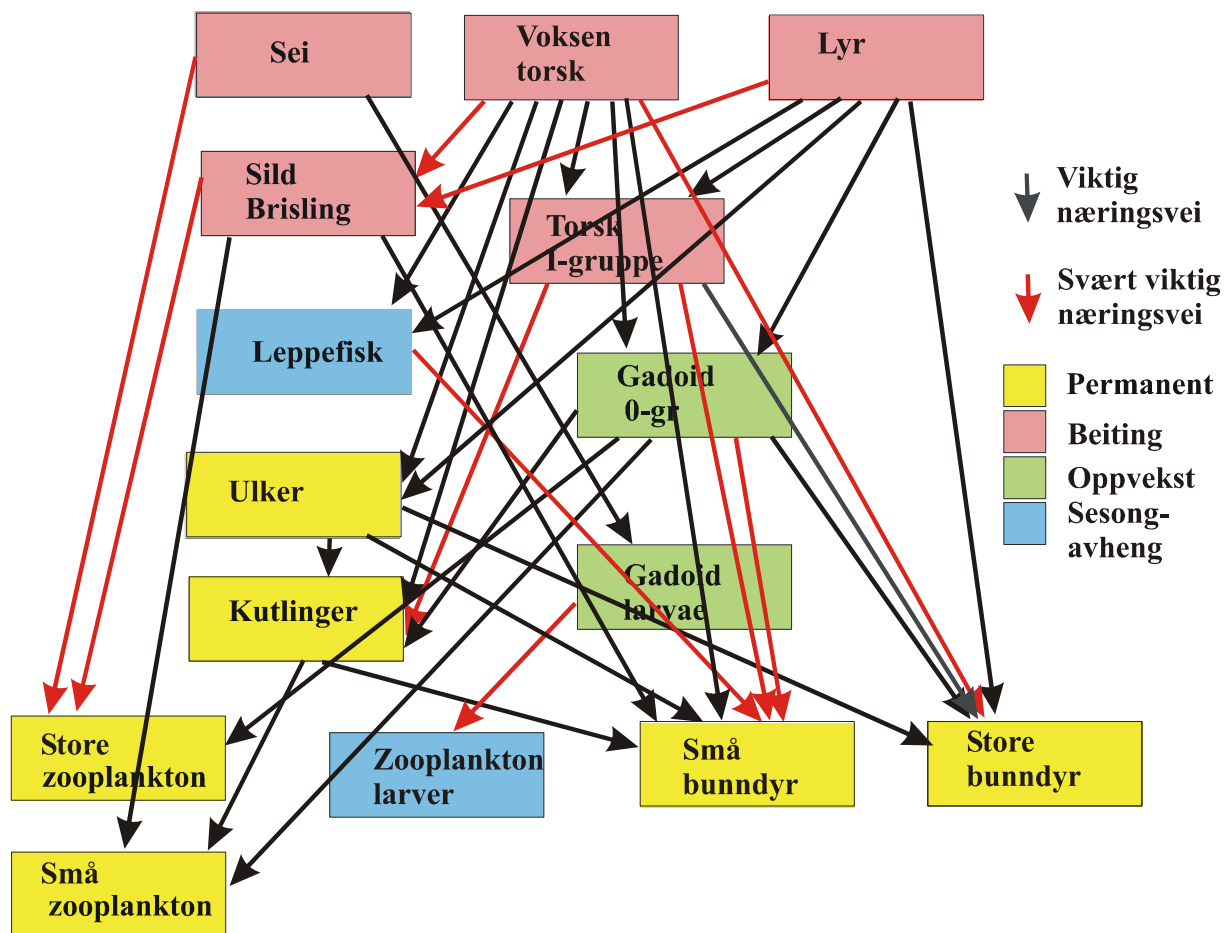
Sei

Voksen torsk

Lyr

Sild Brisling

Torsk I-gruppe

Viktig næringsvei

Svært viktig næringsvei

Leppefisk

Gadoid 0-gr

Permanent

Beiting

Oppvekst

Sesong-avheng

Ulker

Gadoid larvae

Kutlinger

Store zooplankton

Zooplankton larver

Små bunndyr

Store bunndyr

Små zooplankton